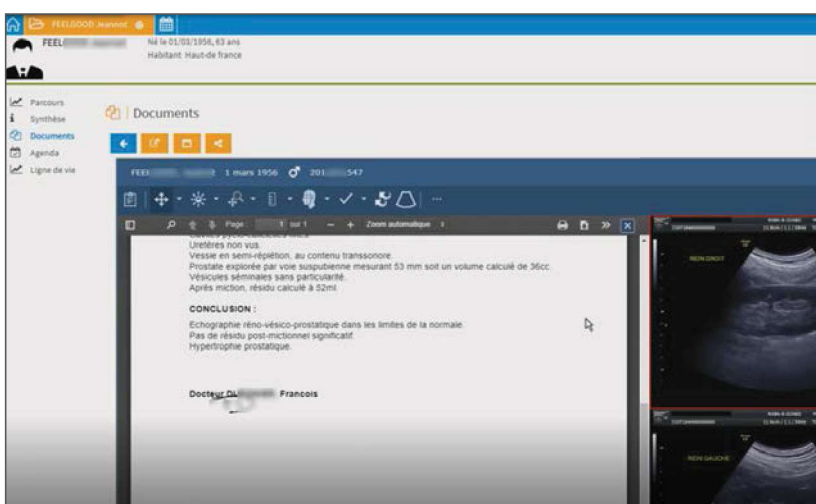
FEELGOOD Jeannot

FEEL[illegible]

Né le 01/03/1956, 63 ans
Habitant Haut-de-france

Parcours
Synthèse
Documents
Agenda
Ligne de vie

Documents

FEEI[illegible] 1 mars 1956 201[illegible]547

Page 1 sur 1 Zoom automatique

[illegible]
Uretères non vus.
Vessie en semi-réplétion, au contenu transsonore.
Prostate explorée par voie suspubienne mesurant 53 mm soit un volume calculé de 36cc.
Vésicules séminales sans particularité.
Après miction, résidu calculé à 52ml.

CONCLUSION :

Echographie réno-vésico-prostatique dans les limites de la normale.
Pas de résidu post-mictionnel significatif.
Hypertrophie prostatique.

Docteur DI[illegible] Francois

REIN DROIT

REIN GAUCHE